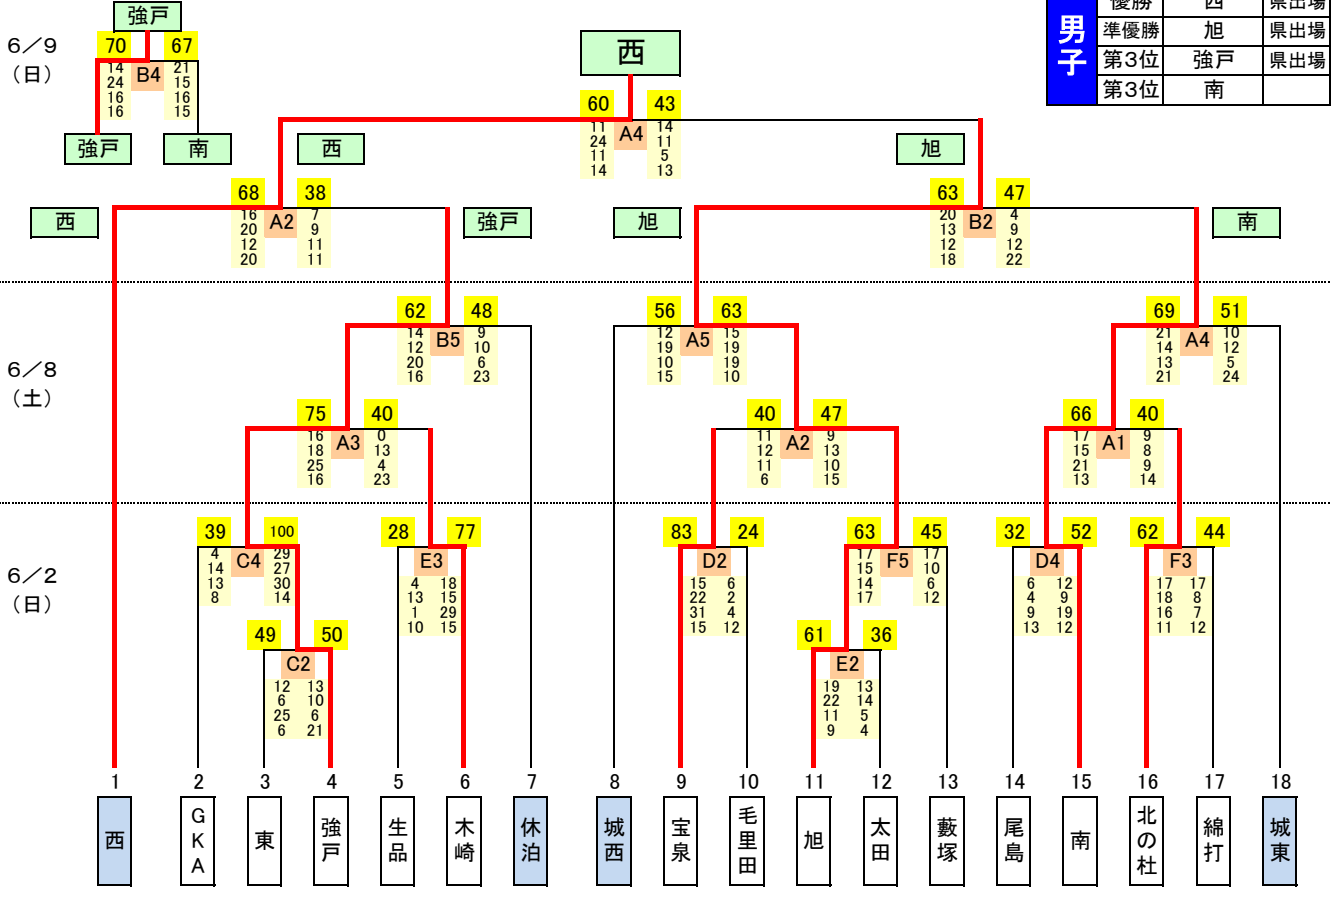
| 男子 | 優勝 | 西 | 県出場 |
|---|---|---|---|
| | 準優勝 | 旭 | 県出場 |
| | 第3位 | 強戸 | 県出場 |
| | 第3位 | 南 | |

6／9
（日）

強戸
70 67
B4
14 24 16 16
21 15 16 15
強戸 南

西
60 43
A4
11 24 11 14
14 11 5 13
西 旭

68 38
A2
16 20 12 20
7 9 11 11
西 強戸

63 47
B2
20 13 12 18
4 9 12 22
旭 南

6／8
（土）

62 48
B5
14 12 20 16
9 10 6 23

56 63
A5
12 19 10 15
15 19 19 10

69 51
A4
21 14 13 21
10 12 5 24

75 40
A3
16 18 25 16
0 13 4 23

40 47
A2
11 12 11 6
9 13 10 15

66 40
A1
17 15 21 13
9 8 9 14

6／2
（日）

39 100
C4
4 14 13 8
29 27 30 14

49 50
C2
12 6 25 6
13 10 6 21

28 77
E3
4 13 1 10
18 15 29 15

83 24
D2
15 22 31 15
6 2 4 12

63 45
F5
17 15 14 17
17 10 6 12

61 36
E2
19 22 11 9
13 14 5 4

32 52
D4
6 4 9 13
12 9 19 12

62 44
F3
17 18 16 11
17 8 7 12

1 西
2 GKA
3 東
4 強戸
5 生品
6 木崎
7 休泊
8 城西
9 宝泉
10 毛里田
11 旭
12 太田
13 藪塚
14 尾島
15 南
16 北の杜
17 綿打
18 城東